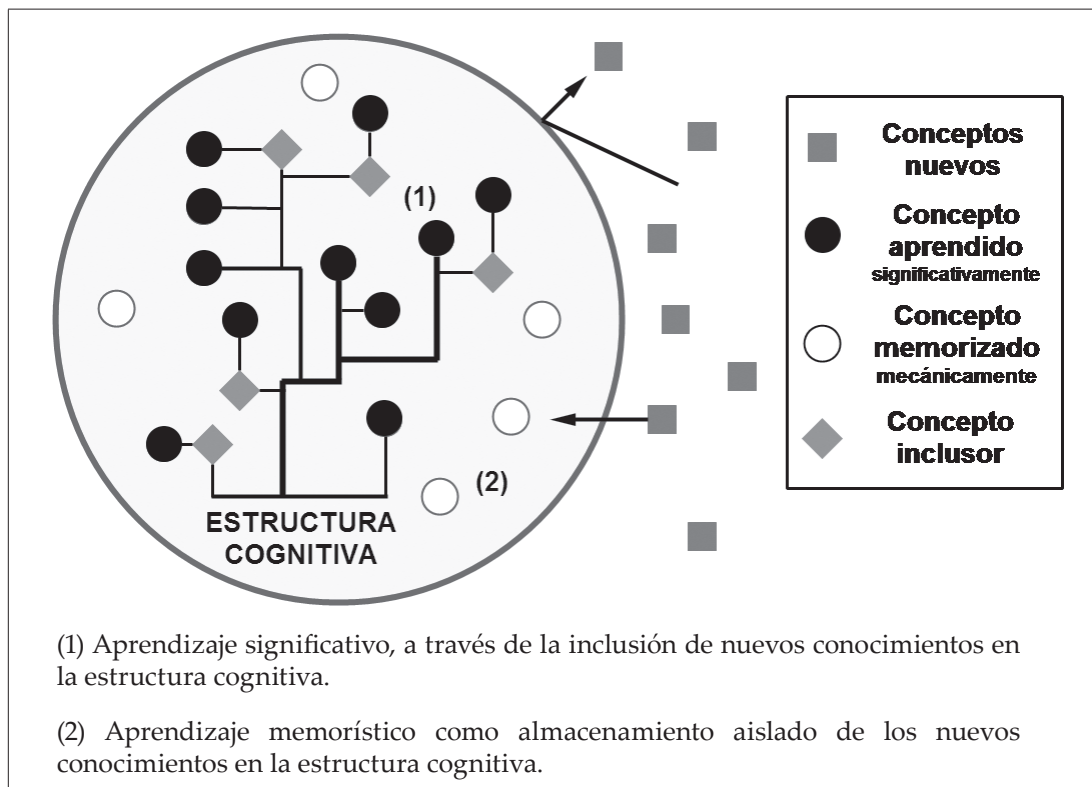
(1)

(2)

ESTRUCTURA COGNITIVA

Conceptos nuevos

Concepto aprendido significativamente

Concepto memorizado mecánicamente

Concepto inclusor

(1) Aprendizaje significativo, a través de la inclusión de nuevos conocimientos en la estructura cognitiva.

(2) Aprendizaje memorístico como almacenamiento aislado de los nuevos conocimientos en la estructura cognitiva.